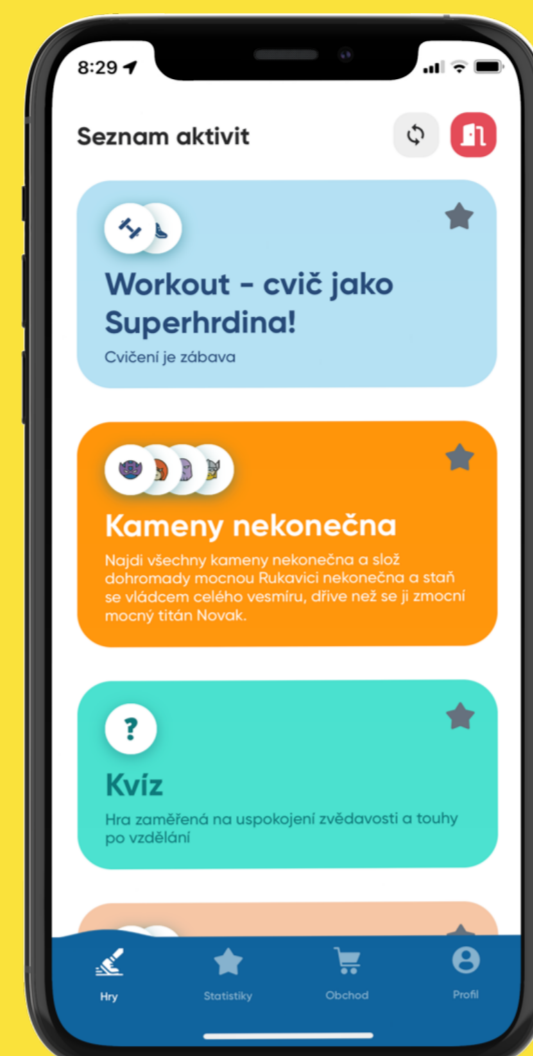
8:29

Seznam aktivit

Workout - cvič jako Superhrdina!

Cvičení je zábava

Kameny nekonečna

Najdi všechny kameny nekonečna a slož dohromady mocnou Rukavici nekonečna a staň se vládcem celého vesmíru, dříve než se ji zmocní mocný titán Novak.

?

Kvíz

Hra zaměřená na uspokojení zvědavosti a touhy po vzdělání

Hry

Statistiky

Obchod

Profil